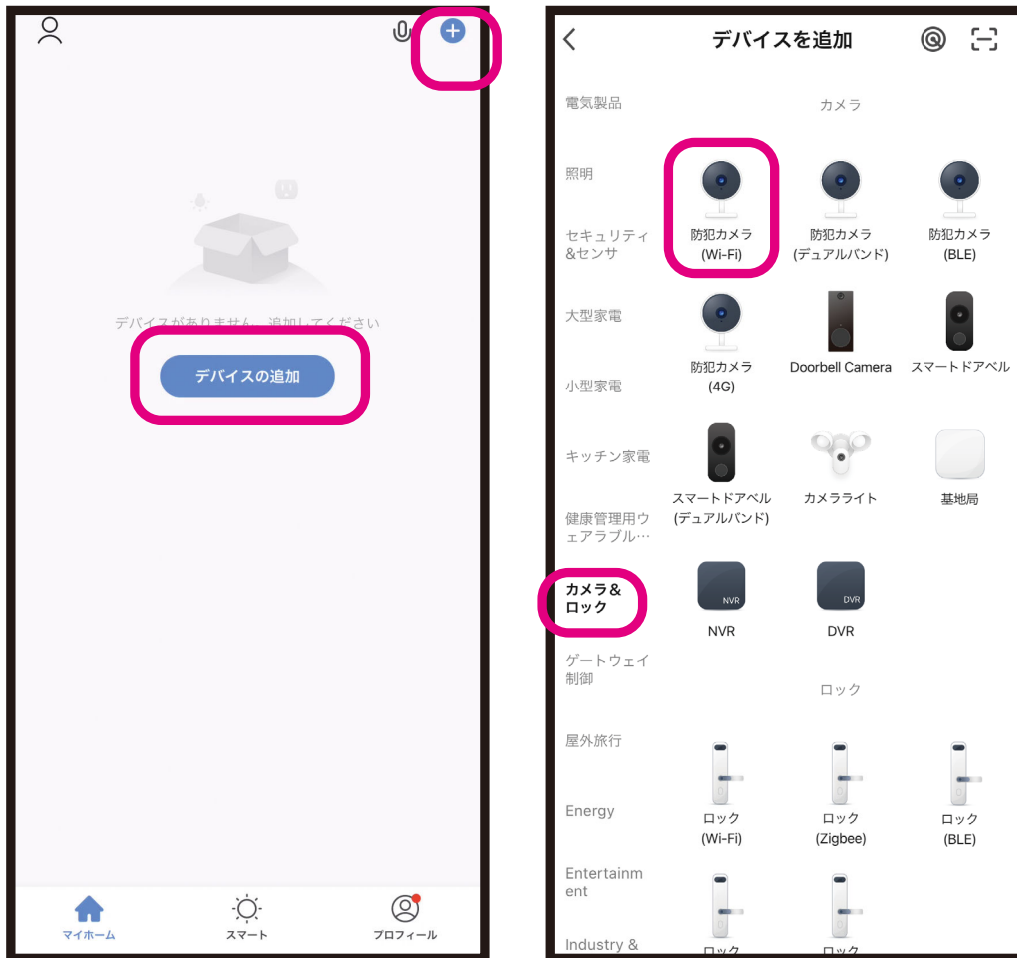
デバイスがありません。追加してください

デバイスの追加

マイホーム
スマート
プロフィール

デバイスを追加

電気製品
照明
セキュリティ&センサ
大型家電
小型家電
キッチン家電
健康管理用ウェアラブル…
カメラ&ロック
ゲートウェイ制御
屋外旅行
Energy
Entertainment
Industry &

カメラ

防犯カメラ (Wi-Fi)
防犯カメラ (デュアルバンド)
防犯カメラ (BLE)
防犯カメラ (4G)
Doorbell Camera
スマートドアベル
スマートドアベル (デュアルバンド)
カメラライト
基地局
NVR
NVR
DVR
DVR

ロック

ロック (Wi-Fi)
ロック (Zigbee)
ロック (BLE)
ロック
ロック